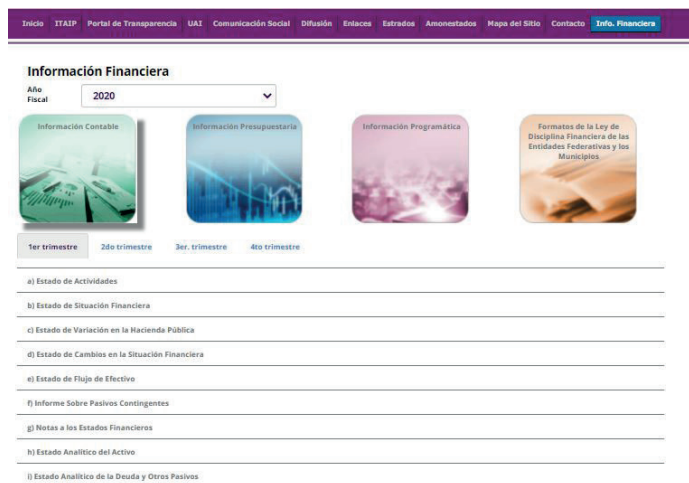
Inicio ITAIP Portal de Transparencia UAI Comunicación Social Difusión Enlaces Estrados Amonestados Mapa del Sitio Contacto Info. Financiera

Información Financiera

Año Fiscal 2020

Información Contable

Información Presupuestaria

Información Programática

Formatos de la Ley de Disciplina Financiera de las Entidades Federativas y los Municipios

1er trimestre 2do trimestre 3er. trimestre 4to trimestre

a) Estado de Actividades

b) Estado de Situación Financiera

c) Estado de Variación en la Hacienda Pública

d) Estado de Cambios en la Situación Financiera

e) Estado de Flujo de Efectivo

f) Informe Sobre Pasivos Contingentes

g) Notas a los Estados Financieros

h) Estado Analítico del Activo

i) Estado Analítico de la Deuda y Otros Pasivos